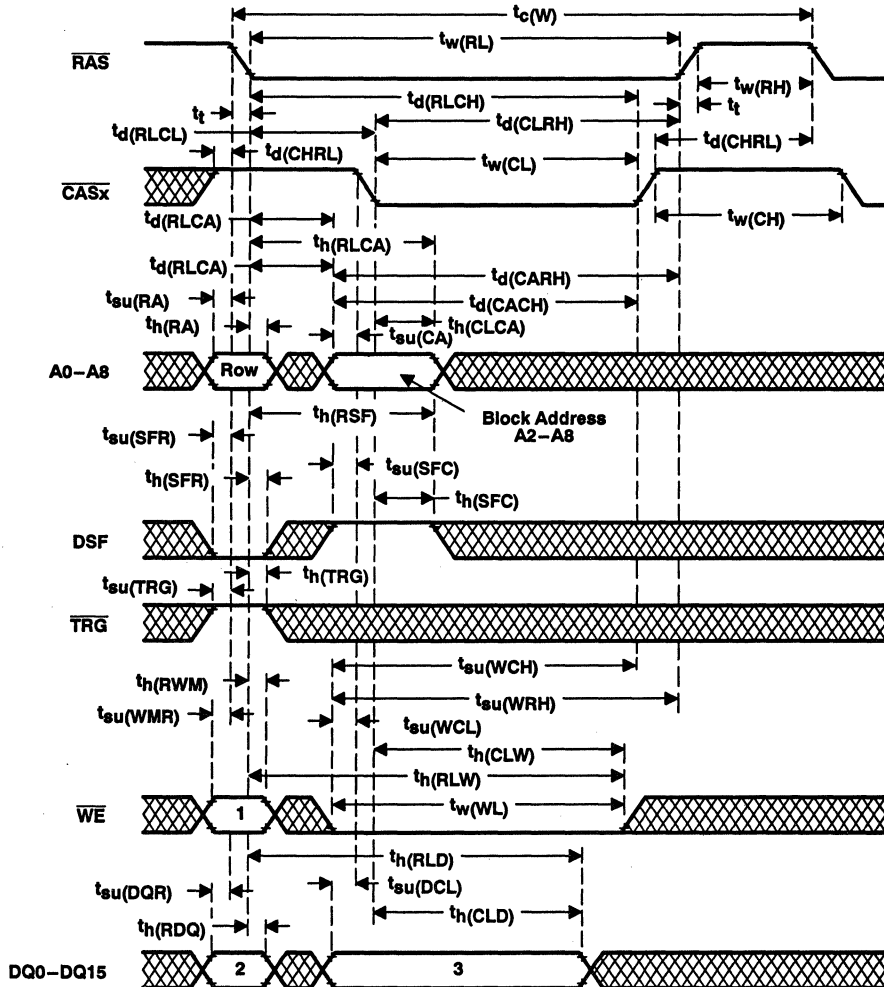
$t_{c(W)}$

$\overline{RAS}$

$t_{w(RL)}$

$t_{w(RH)}$

$t_t$

$t_{d(RLCH)}$

$t_t$

$t_{d(RLCL)}$

$t_{d(CLRH)}$

$t_{d(CHRL)}$

$t_{d(CHRL)}$

$t_{w(CL)}$

$\overline{CASx}$

$t_{d(RLCA)}$

$t_{w(CH)}$

$t_{h(RLCA)}$

$t_{d(RLCA)}$

$t_{d(CARH)}$

$t_{su(RA)}$

$t_{d(CACH)}$

$t_{h(RA)}$

$t_{su(CA)}$

$t_{h(CLCA)}$

A0–A8

Row

$t_{h(RSF)}$

Block Address A2–A8

$t_{su(SFR)}$

$t_{su(SFC)}$

$t_{h(SFR)}$

$t_{h(SFC)}$

DSF

$t_{su(TRG)}$

$t_{h(TRG)}$

$\overline{TRG}$

$t_{su(WCH)}$

$t_{h(RWM)}$

$t_{su(WRH)}$

$t_{su(WMR)}$

$t_{su(WCL)}$

$t_{h(CLW)}$

$t_{h(RLW)}$

$\overline{WE}$

1

$t_{w(WL)}$

$t_{h(RLD)}$

$t_{su(DQR)}$

$t_{su(DCL)}$

$t_{h(CLD)}$

$t_{h(RDQ)}$

DQ0–DQ15

2

3